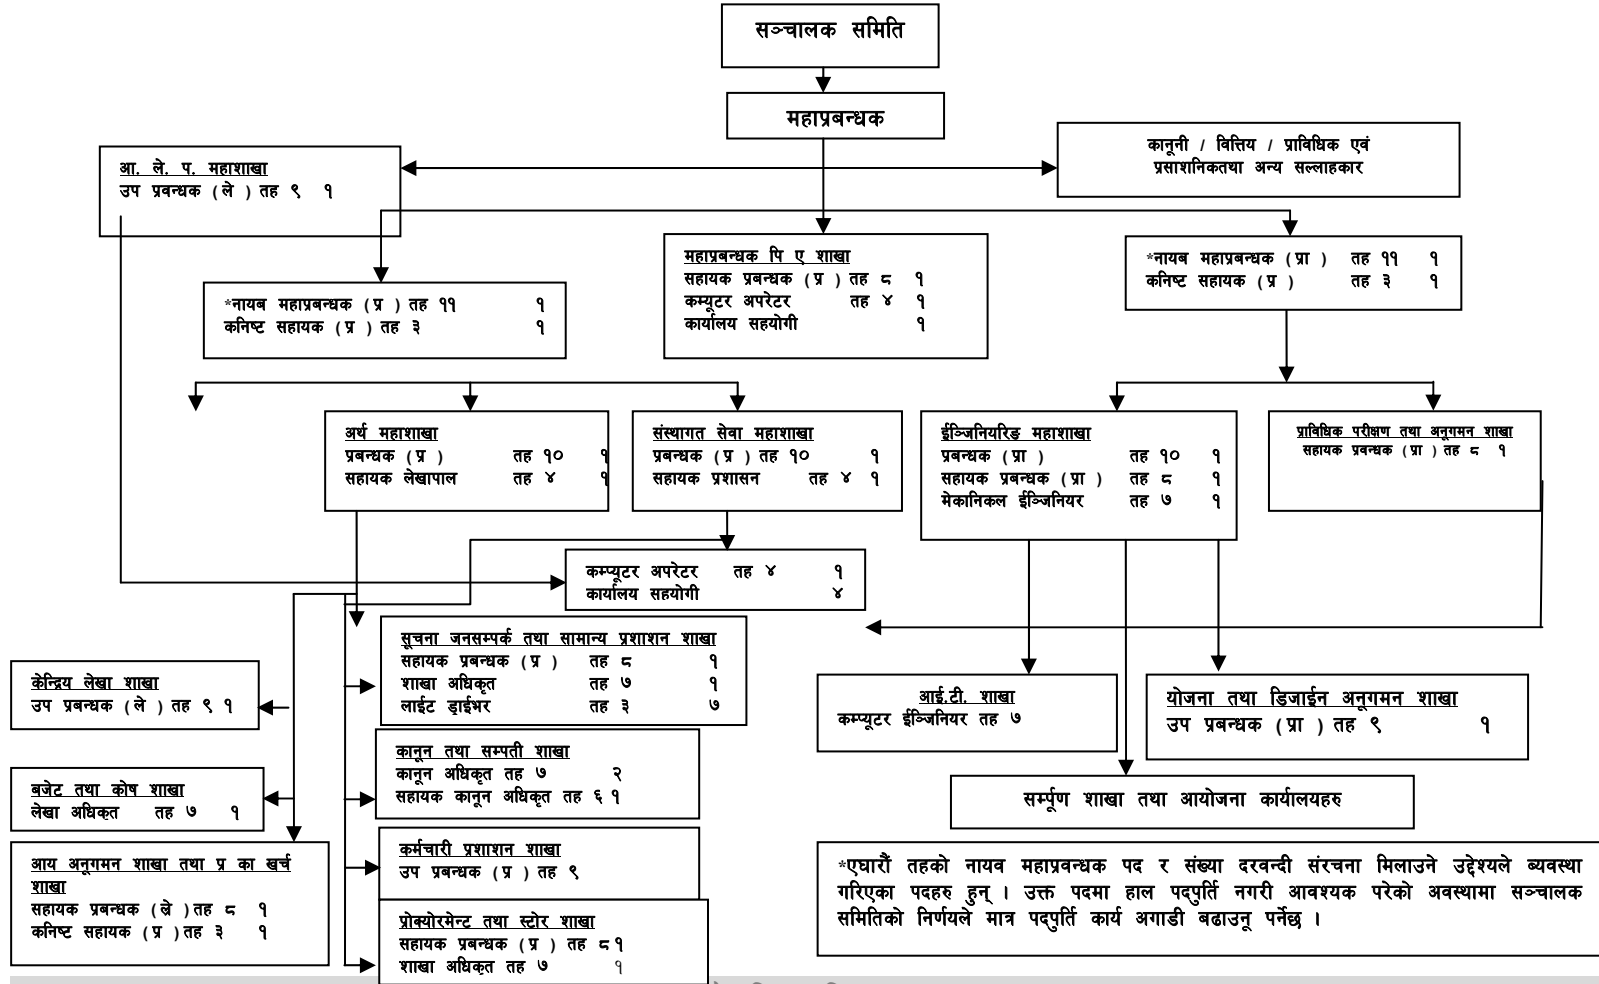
सञ्चालक समिति

महाप्रबन्धक

कानूनी / वित्तिय / प्राविधिक एवं प्रसाशनिकतथा अन्य सल्लाहकार

आ. ले. प. महाशाखा
उप प्रबन्धक (ले) तह ९ १

महाप्रबन्धक पि ए शाखा
सहायक प्रबन्धक (प्र) तह ८ १
कम्प्यूटर अपरेटर तह ४ १
कार्यालय सहयोगी १

*नायब महाप्रबन्धक (प्रा) तह ११ १
कनिष्ट सहायक (प्र) तह ३ १

*नायब महाप्रबन्धक (प्र) तह ११ १
कनिष्ट सहायक (प्र) तह ३ १

अर्थ महाशाखा
प्रबन्धक (प्र) तह १० १
सहायक लेखापाल तह ४ १

संस्थागत सेवा महाशाखा
प्रबन्धक (प्र) तह १० १
सहायक प्रशासन तह ४ १

ईञ्जिनियरिङ महाशाखा
प्रबन्धक (प्रा) तह १० १
सहायक प्रबन्धक (प्रा) तह ८ १
मेकानिकल ईञ्जिनियर तह ७ १

प्राविधिक परीक्षण तथा अनुगमन शाखा
सहायक प्रबन्धक (प्रा) तह ८ १

कम्प्यूटर अपरेटर तह ४ १
कार्यालय सहयोगी ४

सूचना जनसम्पर्क तथा सामान्य प्रशासन शाखा
सहायक प्रबन्धक (प्र) तह ८ १
शाखा अधिकृत तह ७ १
लाईट ड्राईभर तह ३ ७

केन्द्रिय लेखा शाखा
उप प्रबन्धक (ले) तह ९ १

आई.टी. शाखा
कम्प्यूटर ईञ्जिनियर तह ७

योजना तथा डिजाईन अनुगमन शाखा
उप प्रबन्धक (प्रा) तह ९ १

कानून तथा सम्पती शाखा
कानून अधिकृत तह ७ २
सहायक कानून अधिकृत तह ६ १

बजेट तथा कोष शाखा
लेखा अधिकृत तह ७ १

सर्म्पूण शाखा तथा आयोजना कार्यालयहरु

आय अनुगमन शाखा तथा प्र का खर्च शाखा
सहायक प्रबन्धक (ले) तह ८ १
कनिष्ट सहायक (प्र) तह ३ १

कर्मचारी प्रशासन शाखा
उप प्रबन्धक (प्र) तह ९

प्रोक्योरमेन्ट तथा स्टोर शाखा
सहायक प्रबन्धक (प्र) तह ८ १
शाखा अधिकृत तह ७ १

*एघारौं तहको नायव महाप्रबन्धक पद र संख्या दरवन्दी संरचना मिलाउने उद्देश्यले व्यवस्था गरिएका पदहरु हुन् । उक्त पदमा हाल पद्पुर्ति नगरी आवश्यक परेको अवस्थामा सञ्चालक समितिको निर्णयले मात्र पद्पुर्ति कार्य अगाडी बढाउनू पर्नेछ ।